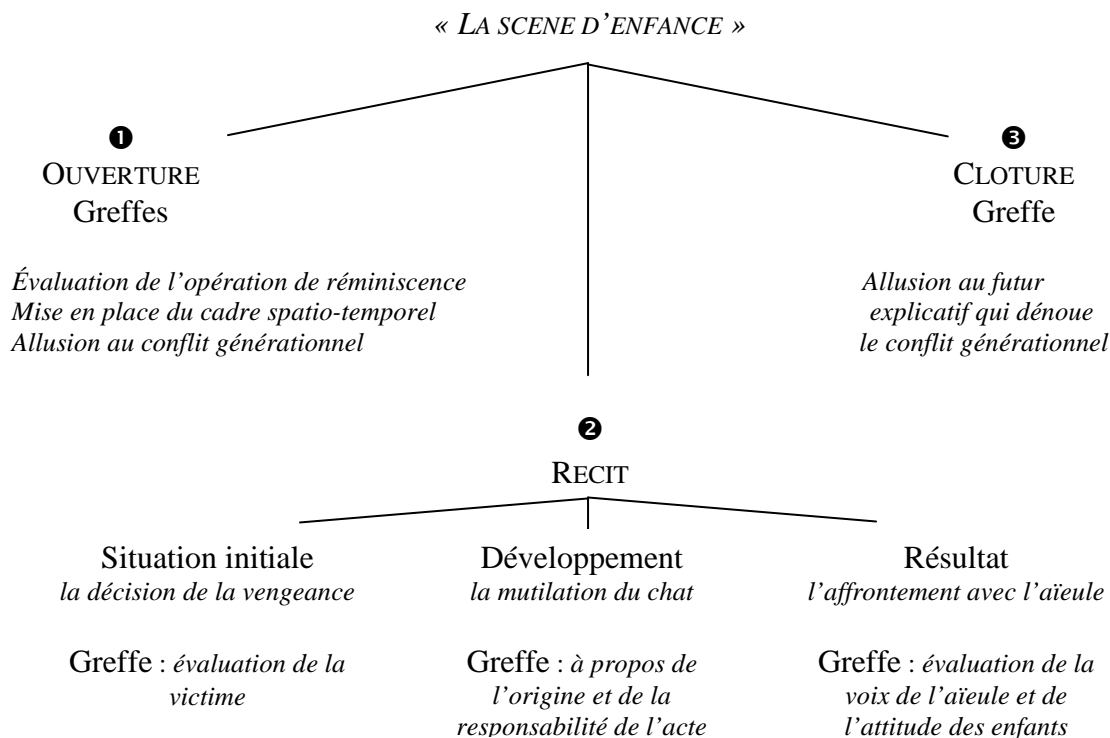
« LA SCENE D'ENFANCE »

❶
OUVERTURE
Greffes

Évaluation de l'opération de réminiscence
Mise en place du cadre spatio-temporel
Allusion au conflit générationnel

❸
CLOTURE
Greffe

Allusion au futur explicatif qui dénoue le conflit générationnel

❷
RECIT

Situation initiale
la décision de la vengeance

Greffe : évaluation de la victime

Développement
la mutilation du chat

Greffe : à propos de l'origine et de la responsabilité de l'acte

Résultat
l'affrontement avec l'aïeule

Greffe : évaluation de la voix de l'aïeule et de l'attitude des enfants